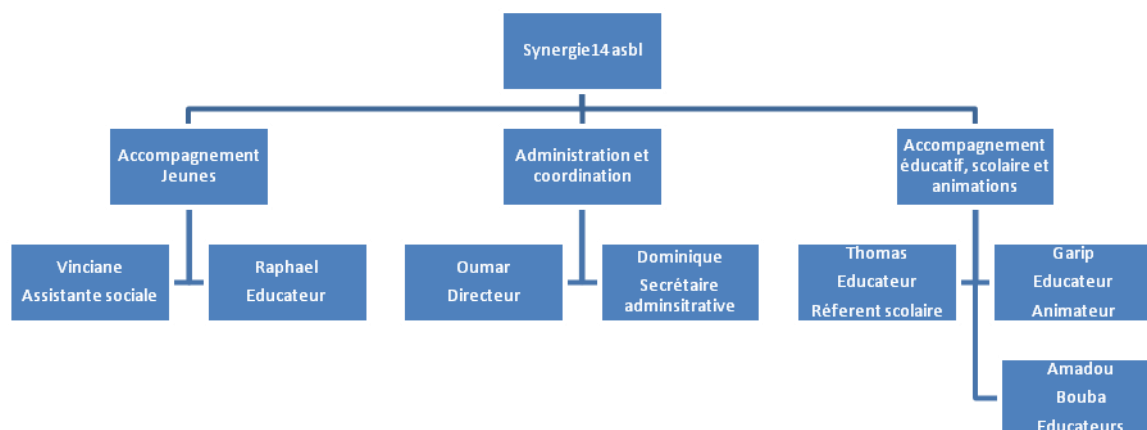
Synergie14 asbl

Accompagnement Jeunes

Administration et coordination

Accompagnement éducatif, scolaire et animations

Vinciane
Assistante sociale

Raphael
Educateur

Oumar
Directeur

Dominique
Secrétaire adminsitrative

Thomas
Educateur
Réferent scolaire

Garip
Educateur
Animateur

Amadou
Bouba
Educateurs